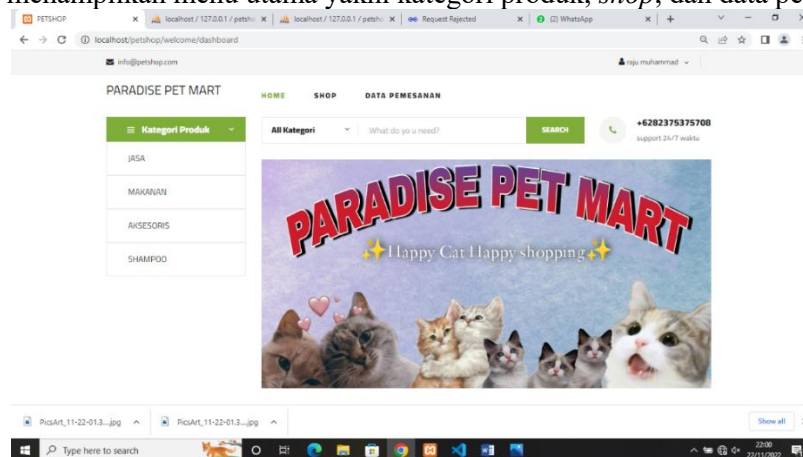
menampilkan menu utama yakni kategori produk, shop, dan data pe

PETSHOP
localhost / 127.0.0.1 / petsh
localhost / 127.0.0.1 / petsh
Request Rejected
(2) WhatsApp

localhost/petshop/welcome/dashboard

info@petshop.com
raju muhammad

PARADISE PET MART
HOME SHOP DATA PEMESANAN

Kategori Produk
JASA
MAKANAN
AKSESORIS
SHAMPOO

All Kategori
What do yo u need?
SEARCH
+6282375375708
support 24/7 waktu

PARADISE PET MART
Happy Cat Happy shopping

PicsArt_11-22-01.3....jpg
PicsArt_11-22-01.3....jpg
Show all

Type here to search
22:00
22/11/2022